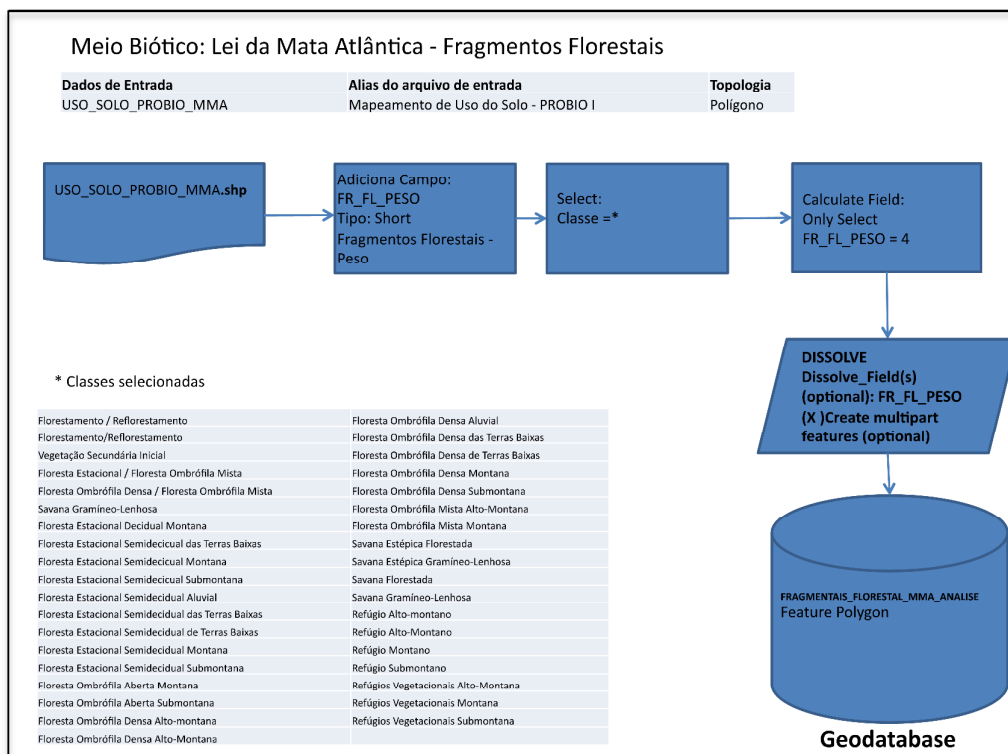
Meio Biótico: Lei da Mata Atlântica - Fragmentos Florestais

| Dados de Entrada | Alias do arquivo de entrada | Topologia |
|---|---|---|
| USO_SOLO_PROBIO_MMA | Mapeamento de Uso do Solo - PROBIO I | Polígono |

USO_SOLO_PROBIO_MMA.shp

Adiciona Campo: FR_FL_PESO Tipo: Short Fragmentos Florestais - Peso

Select: Classe =*

Calculate Field: Only Select FR_FL_PESO = 4

DISSOLVE Dissolve_Field(s) (optional): FR_FL_PESO (X )Create multipart features (optional)

FRAGMENTAIS_FLORESTAL_MMA_ANALISE Feature Polygon

Geodatabase

* Classes selecionadas

| | |
|---|---|
| Florestamento / Reflorestamento | Floresta Ombrófila Densa Aluvial |
| Florestamento/Reflorestamento | Floresta Ombrófila Densa das Terras Baixas |
| Vegetação Secundária Inicial | Floresta Ombrófila Densa de Terras Baixas |
| Floresta Estacional / Floresta Ombrófila Mista | Floresta Ombrófila Densa Montana |
| Floresta Ombrófila Densa / Floresta Ombrófila Mista | Floresta Ombrófila Densa Submontana |
| Savana Gramíneo-Lenhosa | Floresta Ombrófila Mista Alto-Montana |
| Floresta Estacional Decidual Montana | Floresta Ombrófila Mista Montana |
| Floresta Estacional Semidecicual das Terras Baixas | Savana Estépica Florestada |
| Floresta Estacional Semidecicual Montana | Savana Estépica Gramíneo-Lenhosa |
| Floresta Estacional Semidecicual Submontana | Savana Florestada |
| Floresta Estacional Semidecidual Aluvial | Savana Gramíneo-Lenhosa |
| Floresta Estacional Semidecidual das Terras Baixas | Refúgio Alto-montano |
| Floresta Estacional Semidecidual de Terras Baixas | Refúgio Alto-Montano |
| Floresta Estacional Semidecidual Montana | Refúgio Montano |
| Floresta Estacional Semidecidual Submontana | Refúgio Submontano |
| Floresta Ombrófila Aberta Montana | Refúgios Vegetacionais Alto-Montana |
| Floresta Ombrófila Aberta Submontana | Refúgios Vegetacionais Montana |
| Floresta Ombrófila Densa Alto-montana | Refúgios Vegetacionais Submontana |
| Floresta Ombrófila Densa Alto-Montana | |